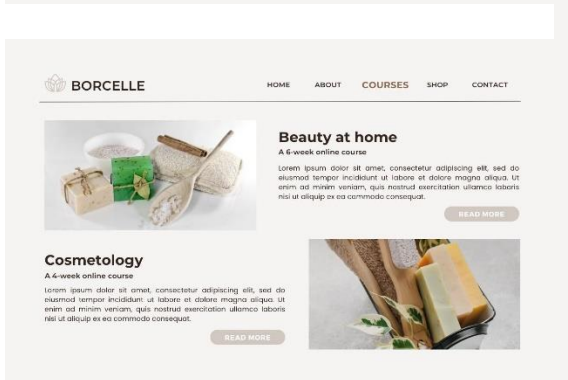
BORCELLE

HOME ABOUT COURSES SHOP CONTACT

Beauty at home

A 6-week online course

Lorem ipsum dolor sit amet, consectetur adipiscing elit, sed do eiusmod tempor incididunt ut labore et dolore magna aliqua. Ut enim ad minim veniam, quis nostrud exercitation ullamco laboris nisi ut aliquip ex ea commodo consequat.

READ MORE

Cosmetology

A 4-week online course

Lorem ipsum dolor sit amet, consectetur adipiscing elit, sed do eiusmod tempor incididunt ut labore et dolore magna aliqua. Ut enim ad minim veniam, quis nostrud exercitation ullamco laboris nisi ut aliquip ex ea commodo consequat.

READ MORE